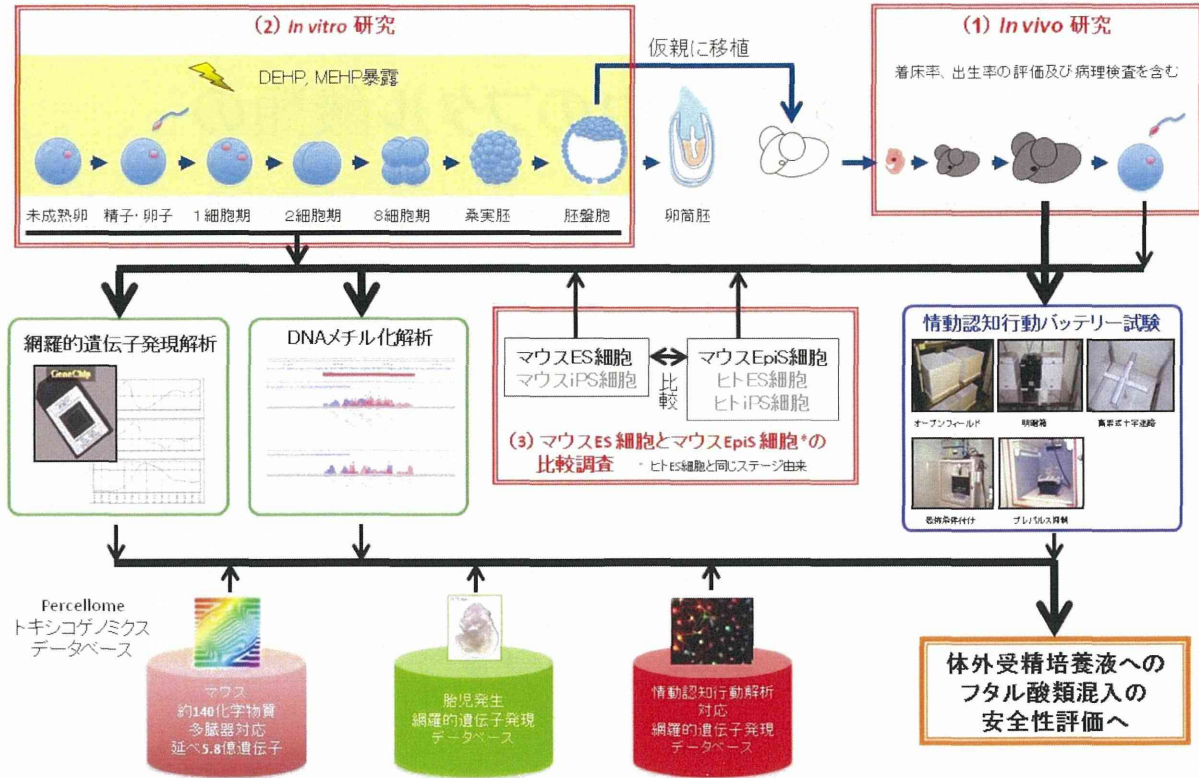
(2) In vitro 研究

DEHP, MEHP暴露

未成熟卵　精子・卵子　1細胞期　2細胞期　8細胞期　桑実胚　胚盤胞

仮親に移植

卵筒胚

(1) In vivo 研究

着床率、出生率の評価及び病理検査を含む

網羅的遺伝子発現解析

GeneChip

DNAメチル化解析

マウスES細胞
マウスiPS細胞

比較

マウスEpiS細胞
ヒトES細胞
ヒトiPS細胞

(3) マウスES細胞とマウスEpiS細胞*の比較調査

* ヒトES細胞と同じステージ由来

情動認知行動バッテリー試験

オープンフィールド　明暗箱　高架式十字迷路

恐怖条件付け　プレパルス抑制

Percellome
トキシコゲノミクス
データベース

マウス
約140化学物質
多臓器対応
延べ5.8億遺伝子

胎児発生
網羅的遺伝子発現
データベース

情動認知行動解析
対応
網羅的遺伝子発現
データベース

体外受精培養液への
フタル酸類混入の
安全性評価へ